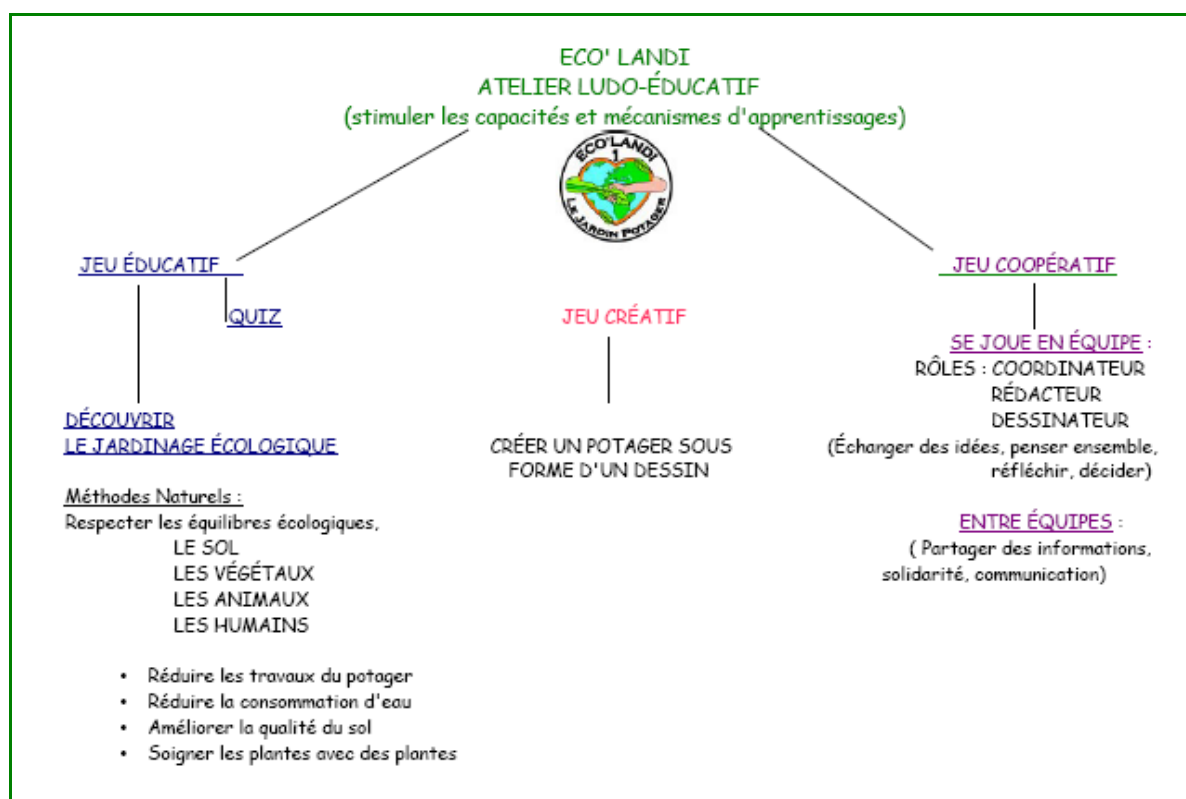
ECO' LANDI
ATELIER LUDO-ÉDUCATIF
(stimuler les capacités et mécanismes d'apprentissages)

ECO'LANDI
1
LE JARDIN POTAGER

JEU ÉDUCATIF

QUIZ

DÉCOUVRIR
LE JARDINAGE ÉCOLOGIQUE

Méthodes Naturels :
Respecter les équilibres écologiques,
LE SOL
LES VÉGÉTAUX
LES ANIMAUX
LES HUMAINS

• Réduire les travaux du potager
• Réduire la consommation d'eau
• Améliorer la qualité du sol
• Soigner les plantes avec des plantes

JEU CRÉATIF

CRÉER UN POTAGER SOUS FORME D'UN DESSIN

JEU COOPÉRATIF

SE JOUE EN ÉQUIPE :
RÔLES : COORDINATEUR
RÉDACTEUR
DESSINATEUR
(Échanger des idées, penser ensemble, réfléchir, décider)

ENTRE ÉQUIPES :
( Partager des informations, solidarité, communication)